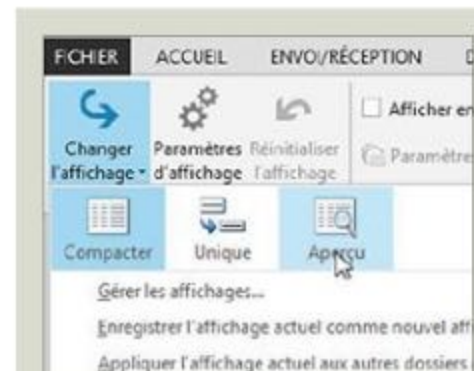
FICHIER ACCUEIL ENVOI/RÉCEPTION

Changer l'affichage
Paramètres d'affichage
Réinitialiser l'affichage
Afficher en
Paramètre

Compacter
Unique
Aperçu

Gérer les affichages...
Enregistrer l'affichage actuel comme nouvel aff
Appliquer l'affichage actuel aux autres dossiers